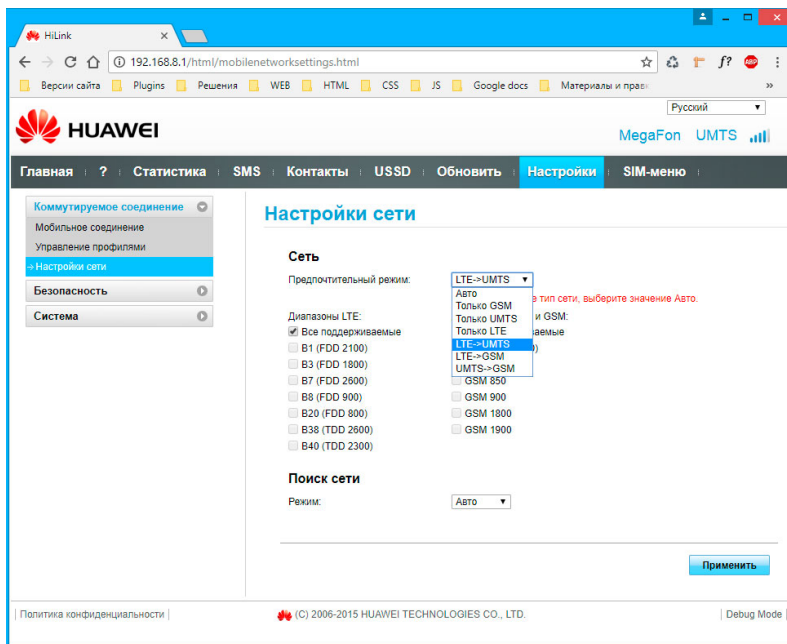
HiLink ×

192.168.8.1/html/mobilenetworksettings.html

Версии сайта | Plugins | Решения | WEB | HTML | CSS | JS | Google docs | Материалы и прав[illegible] »

Русский

HUAWEI

MegaFon UMTS

Главная | ? | Статистика | SMS | Контакты | USSD | Обновить | Настройки | SIM-меню

Коммутируемое соединение
Мобильное соединение
Управление профилями
→ Настройки сети
Безопасность
Система

Настройки сети

Сеть

Предпочтительный режим: LTE->UMTS

Авто
Только GSM
Только UMTS
Только LTE
LTE->UMTS
LTE->GSM
UMTS->GSM

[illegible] тип сети, выберите значение Авто.

Диапазоны LTE:
Все поддерживаемые
B1 (FDD 2100)
B3 (FDD 1800)
B7 (FDD 2600)
B8 (FDD 900)
B20 (FDD 800)
B38 (TDD 2600)
B40 (TDD 2300)

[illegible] и GSM:
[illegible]аемые
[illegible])
GSM 850
GSM 900
GSM 1800
GSM 1900

Поиск сети
Режим: Авто

Применить

Политика конфиденциальности | (C) 2006-2015 HUAWEI TECHNOLOGIES CO., LTD. | Debug Mode